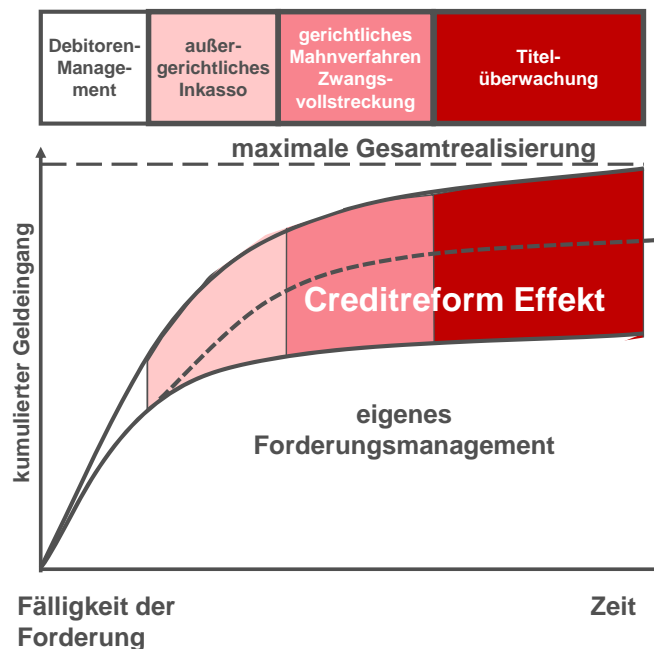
Debitoren-Management

außergerichtliches Inkasso

gerichtliches Mahnverfahren Zwangsvollstreckung

Titelüberwachung

maximale Gesamtrealisierung

kumulierter Geldeingang

Creditreform Effekt

eigenes Forderungsmanagement

Fälligkeit der Forderung

Zeit